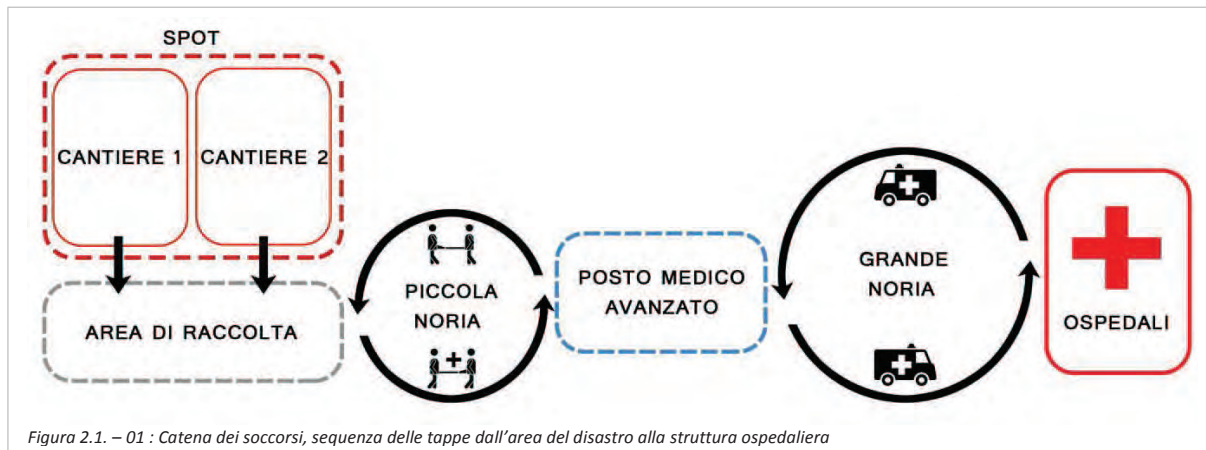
SPOT

CANTIERE 1

CANTIERE 2

AREA DI RACCOLTA

PICCOLA NORIA

POSTO MEDICO AVANZATO

GRANDE NORIA

OSPEDALI

Figura 2.1. – 01 : Catena dei soccorsi, sequenza delle tappe dall'area del disastro alla struttura ospedaliera